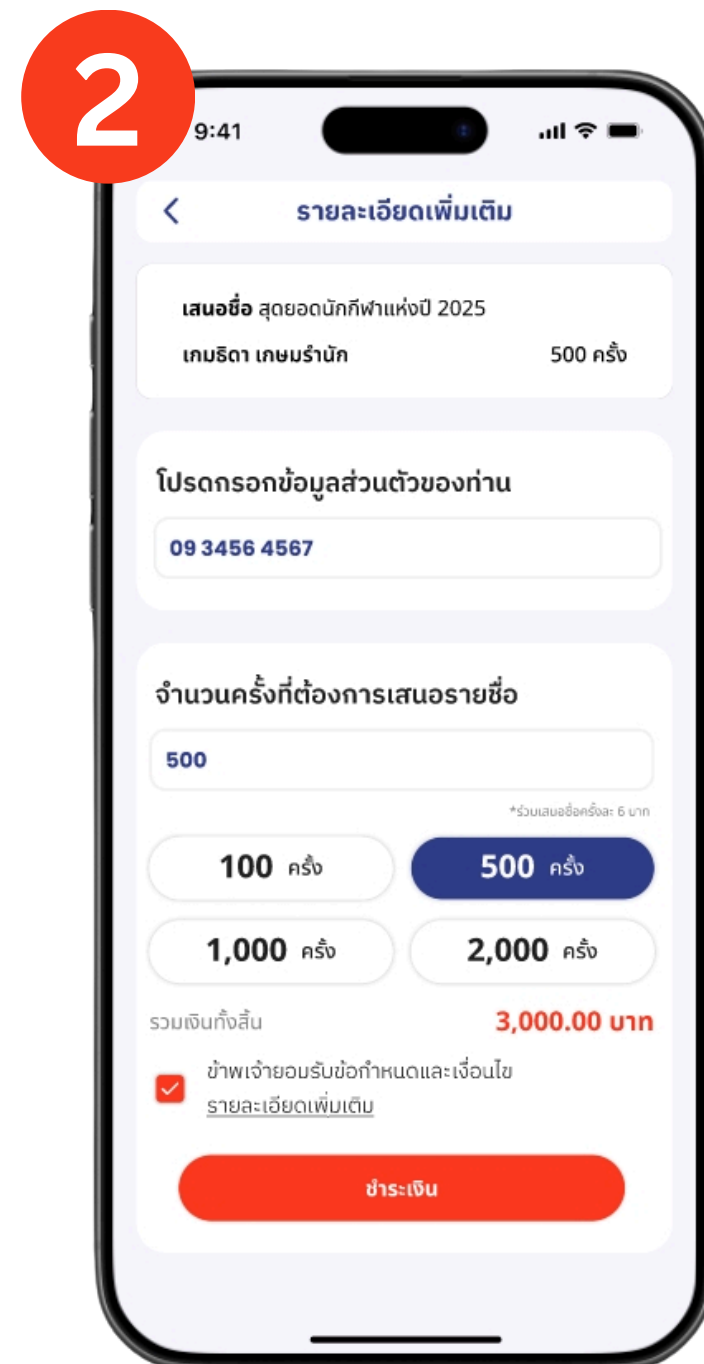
2

9:41

<

รายละเอียดเพิ่มเติม

เสนอชื่อ สุดยอดนักกีฬาแห่งปี 2025

เกมธิดา เกษมรำนัก 500 ครั้ง

โปรดกรอกข้อมูลส่วนตัวของท่าน

09 3456 4567

จำนวนครั้งที่ต้องการเสนอรายชื่อ

500

*ร่วมเสนอชื่อครั้งละ 6 บาท

100 ครั้ง

500 ครั้ง

1,000 ครั้ง

2,000 ครั้ง

รวมเงินทั้งสิ้น 3,000.00 บาท

ข้าพเจ้ายอมรับข้อกำหนดและเงื่อนไข รายละเอียดเพิ่มเติม

ชำระเงิน